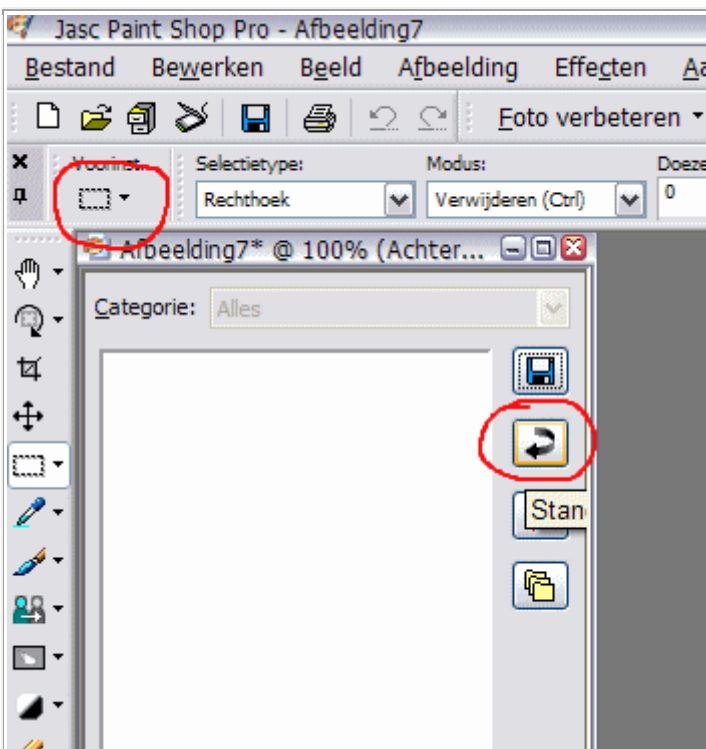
Jasc Paint Shop Pro - Afbeelding7

Bestand Bewerken Beeld Afbeelding Effecten Aa

Foto verbeteren

Voorinst. Selectietype: Modus: Doeze

Rechthoek Verwijderen (Ctrl) 0

Afbeelding7* @ 100% (Achter...

Categorie: Alles

Stan